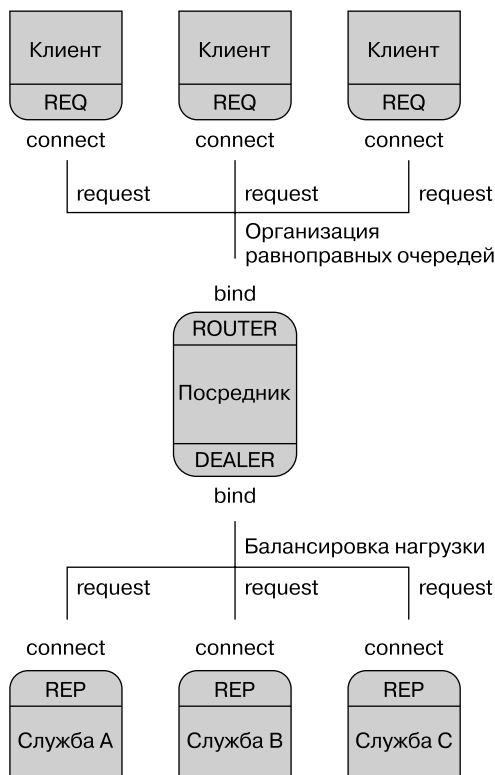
Клиент
REQ
connect

Клиент
REQ
connect

Клиент
REQ
connect

request
request
request

Организация равноправных очередей

bind
ROUTER
Посредник
DEALER
bind

Балансировка нагрузки

request
request
request

connect
REP
Служба A

connect
REP
Служба B

connect
REP
Служба C